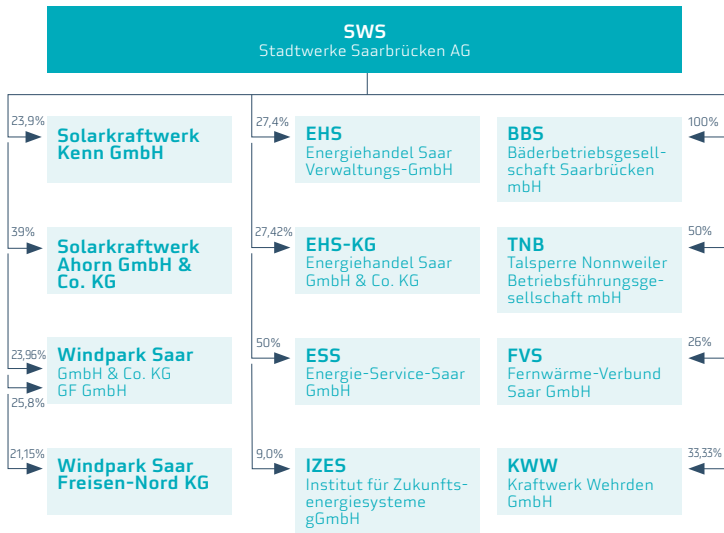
SWS
Stadtwerke Saarbrücken AG

23,9%
Solarkraftwerk Kenn GmbH

39%
Solarkraftwerk Ahorn GmbH & Co. KG

23,96%
25,8%
Windpark Saar
GmbH & Co. KG
GF GmbH

21,15%
Windpark Saar Freisen-Nord KG

27,4%
EHS
Energiehandel Saar Verwaltungs-GmbH

27,42%
EHS-KG
Energiehandel Saar GmbH & Co. KG

50%
ESS
Energie-Service-Saar GmbH

9,0%
IZES
Institut für Zukunftsenergiesysteme gGmbH

100%
BBS
Bäderbetriebsgesellschaft Saarbrücken mbH

50%
TNB
Talsperre Nonnweiler Betriebsführungsgesellschaft mbH

26%
FVS
Fernwärme-Verbund Saar GmbH

33,33%
KWW
Kraftwerk Wehrden GmbH